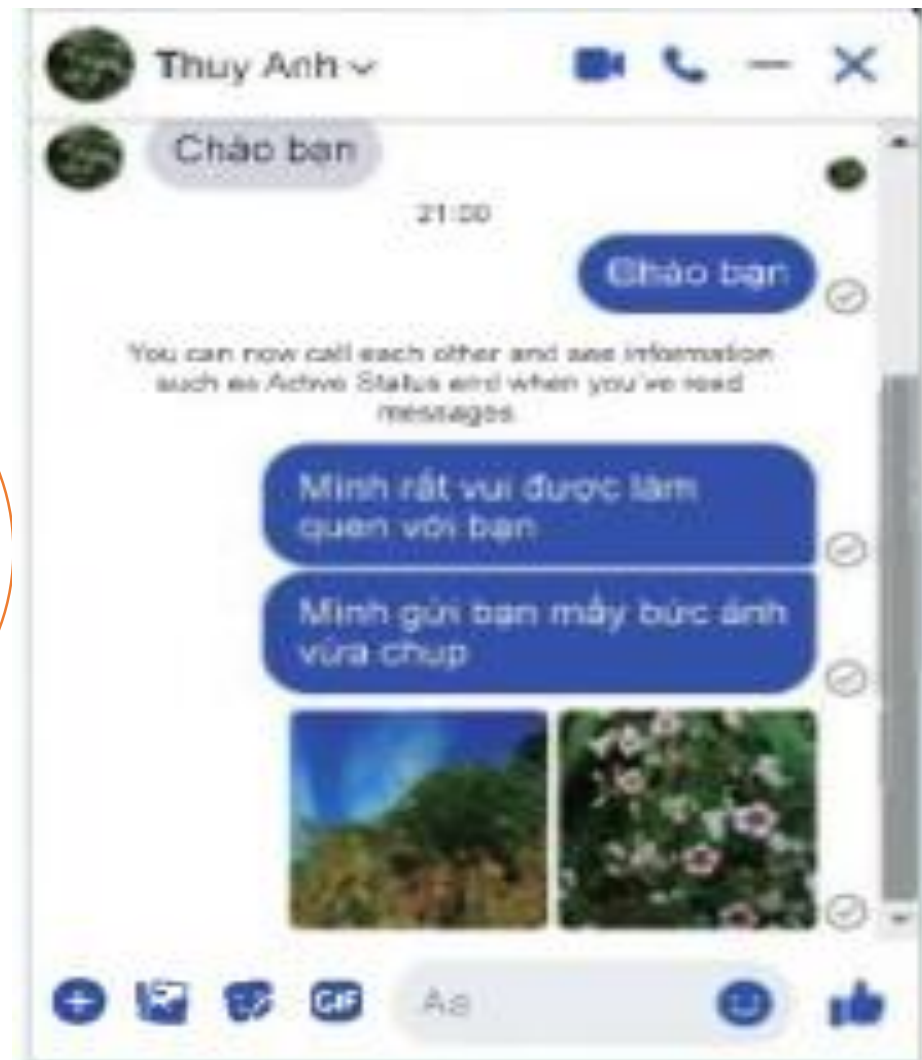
Thuy Anh

Chào bạn

21:00

Chào bạn

You can now call each other and see information such as Active Status and when you've read messages.

Mình rất vui được làm quen với bạn

Mình gửi bạn mấy bức ảnh vừa chụp

GIF

Aa